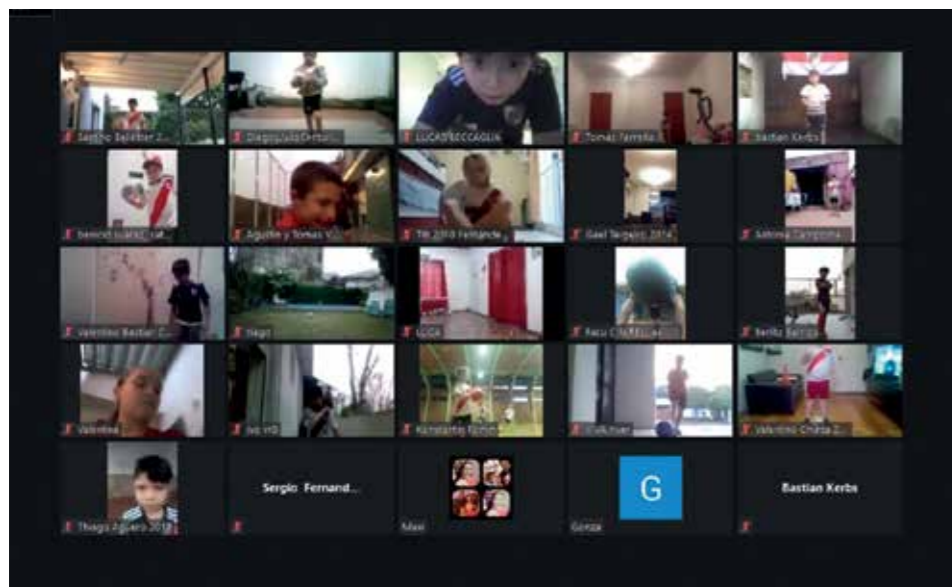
Santino Balsebar 2...
DiegoJuliOrtiz...
LUCAS ECCAGLIA
Tomas Ferreño
bastian Kerbs
benicio suarez cat...
Agustin y Tomas V...
TM 2014 Fernande...
Gael Tergazo 2014
Antonia Campana
Valentino Bastian C...
Nago
LUCA
Facu CIARELLA
Benitz Barrios
Valentina
iux m9
Konstantin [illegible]
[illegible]
Valentino Chiesa Z...
Thiago Aguero 2014
Sergio Fernand...
Maxi
G
Gonza
Bastian Kerbs